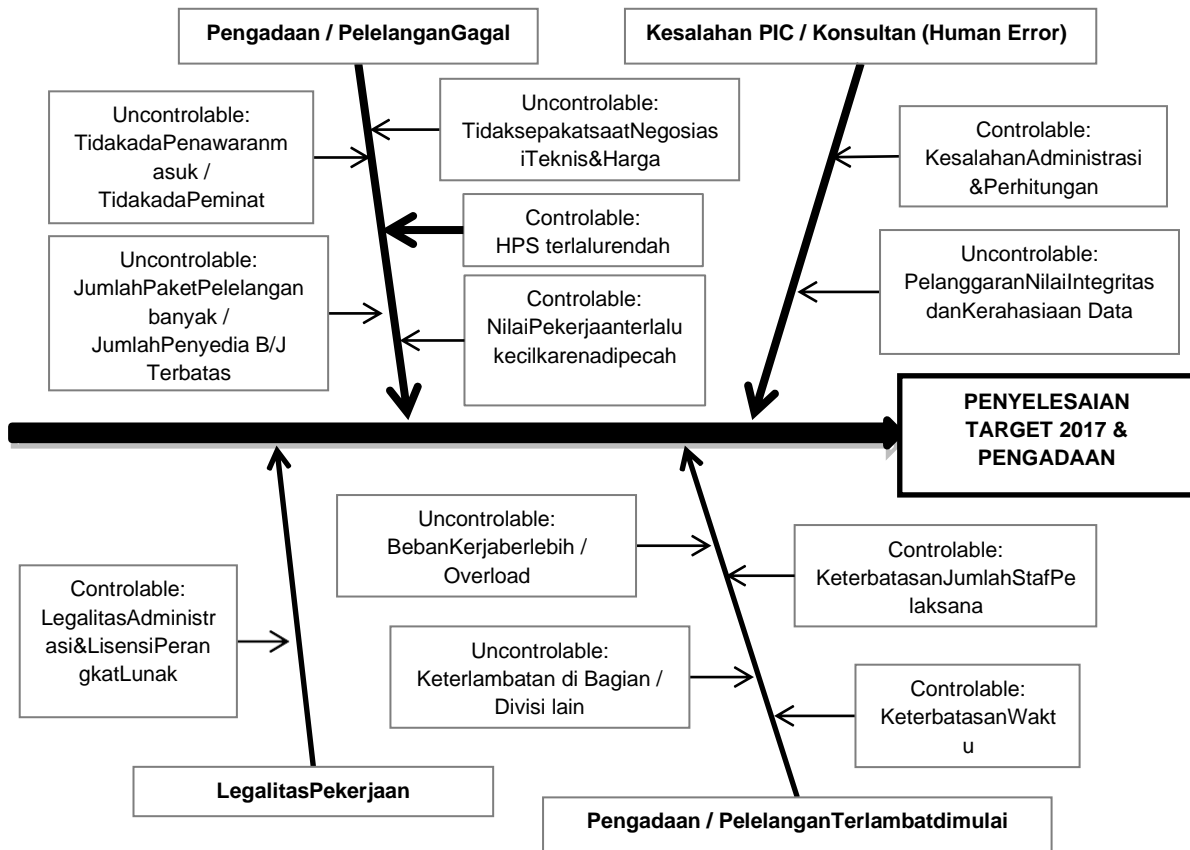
Pengadaan / PelelanganGagal

Kesalahan PIC / Konsultan (Human Error)

Uncontrolable: TidakadaPenawaranmasuk / TidakadaPeminat

Uncontrolable: TidaksepakatsaatNegosiasiTeknis&Harga

Controlable: KesalahanAdministrasi &Perhitungan

Controlable: HPS terlalurendah

Uncontrolable: JumlahPaketPelelangan banyak / JumlahPenyedia B/J Terbatas

Controlable: NilaiPekerjaanterlalu kecilkarenadipecah

Uncontrolable: PelanggaranNilaiIntegritas danKerahasiaan Data

PENYELESAIAN TARGET 2017 & PENGADAAN

Uncontrolable: BebanKerjaberlebih / Overload

Controlable: KeterbatasanJumlahStafPelaksana

Controlable: LegalitasAdministrasi&LisensiPerangkatLunak

Uncontrolable: Keterlambatan di Bagian / Divisi lain

Controlable: KeterbatasanWaktu

LegalitasPekerjaan

Pengadaan / PelelanganTerlambatdimulai